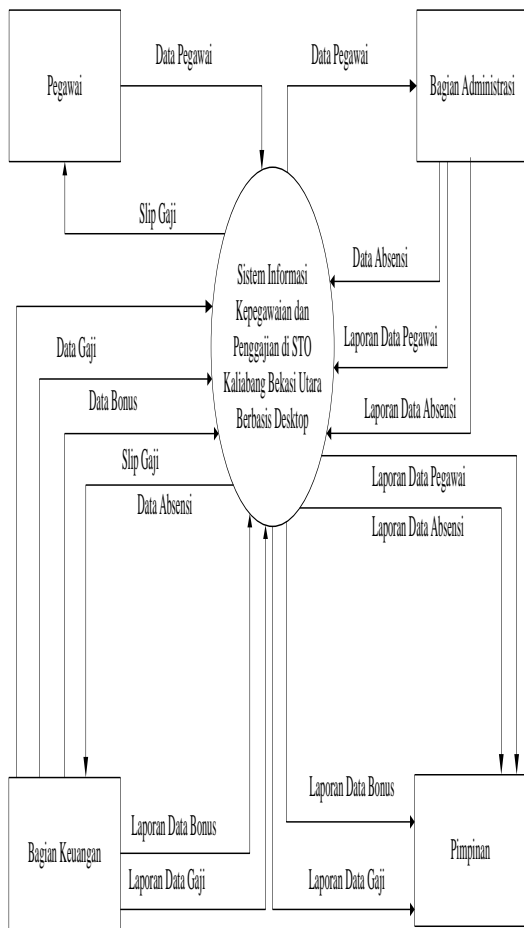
Pegawai

Data Pegawai

Data Pegawai

Bagian Administrasi

Slip Gaji

Sistem Informasi Kepegawaian dan Penggajian di STO Kaliabang Bekasi Utara Berbasis Desktop

Data Absensi

Laporan Data Pegawai

Laporan Data Absensi

Data Gaji

Data Bonus

Slip Gaji

Data Absensi

Laporan Data Pegawai

Laporan Data Absensi

Laporan Data Bonus

Laporan Data Bonus

Bagian Keuangan

Laporan Data Gaji

Laporan Data Gaji

Pimpinan